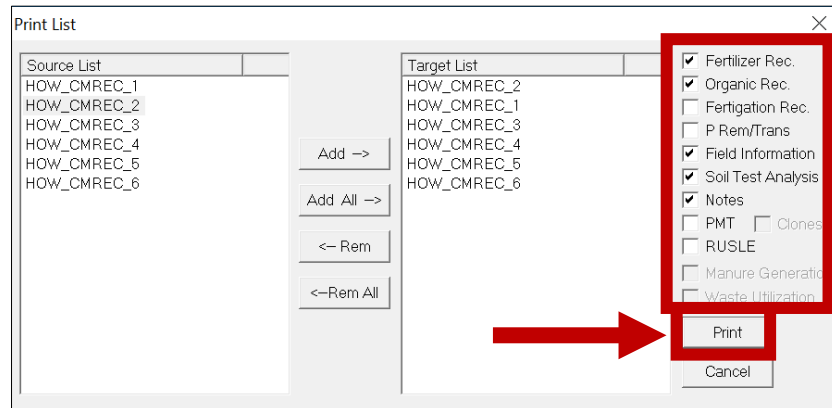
Print List

| Source List |
|---|
| HOW_CMREC_1 |
| HOW_CMREC_2 |
| HOW_CMREC_3 |
| HOW_CMREC_4 |
| HOW_CMREC_5 |
| HOW_CMREC_6 |

Add ->

Add All ->

<- Rem

<-Rem All

| Target List |
|---|
| HOW_CMREC_2 |
| HOW_CMREC_1 |
| HOW_CMREC_3 |
| HOW_CMREC_4 |
| HOW_CMREC_5 |
| HOW_CMREC_6 |

Fertilizer Rec.
Organic Rec.
Fertigation Rec.
P Rem/Trans
Field Information
Soil Test Analysis
Notes
PMT
Clones
RUSLE
Manure Generatio
Waste Utilization

Print

Cancel